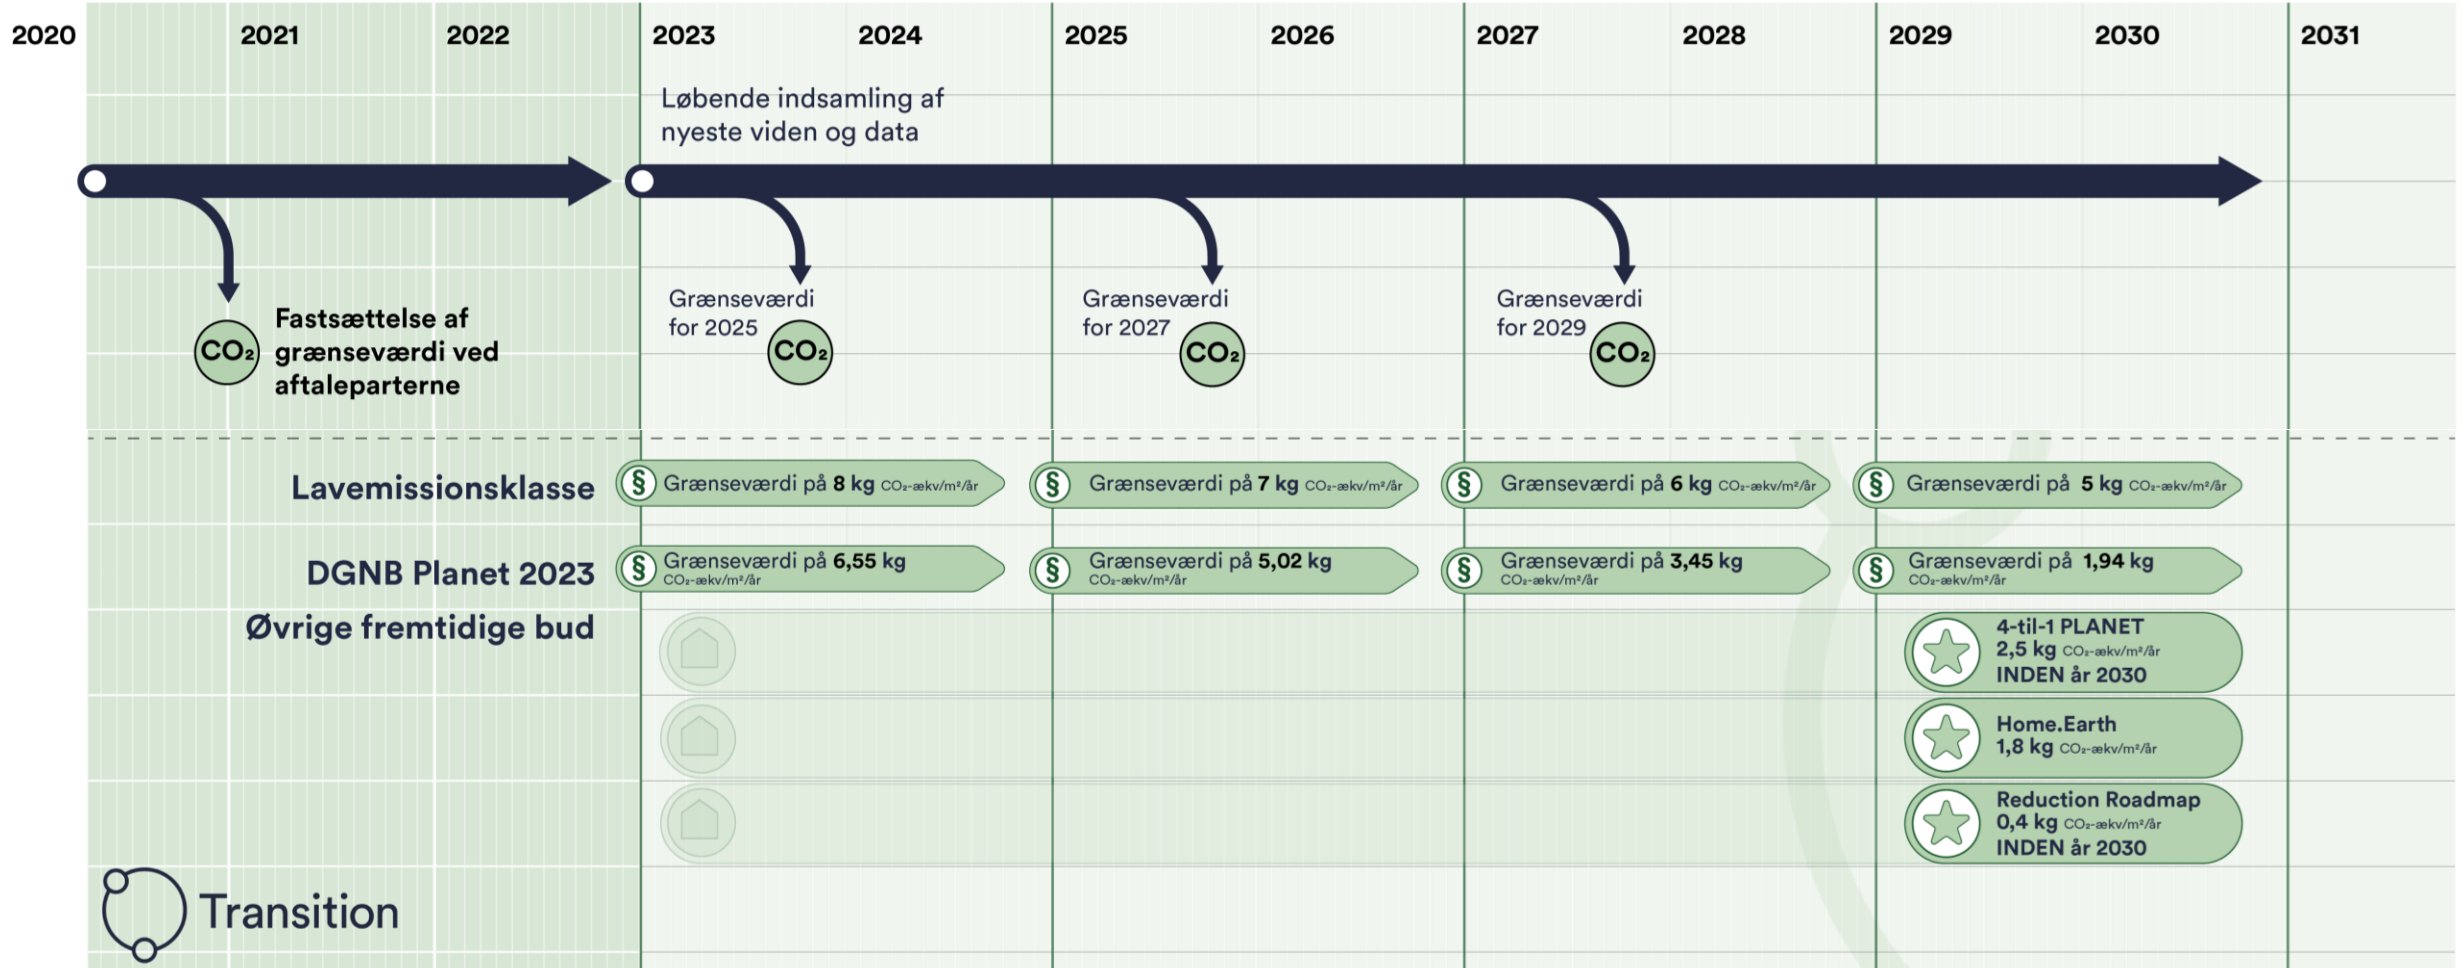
2020 2021 2022 2023 2024 2025 2026 2027 2028 2029 2030 2031

Løbende indsamling af nyeste viden og data

$CO_2$ Fastsættelse af grænseværdi ved aftaleparterne

Grænseværdi for 2025 $CO_2$

Grænseværdi for 2027 $CO_2$

Grænseværdi for 2029 $CO_2$

Lavemissionsklasse

§ Grænseværdi på 8 kg $CO_2$-ækv/m²/år

§ Grænseværdi på 7 kg $CO_2$-ækv/m²/år

§ Grænseværdi på 6 kg $CO_2$-ækv/m²/år

§ Grænseværdi på 5 kg $CO_2$-ækv/m²/år

DGNB Planet 2023

§ Grænseværdi på 6,55 kg $CO_2$-ækv/m²/år

§ Grænseværdi på 5,02 kg $CO_2$-ækv/m²/år

§ Grænseværdi på 3,45 kg $CO_2$-ækv/m²/år

§ Grænseværdi på 1,94 kg $CO_2$-ækv/m²/år

Øvrige fremtidige bud

4-til-1 PLANET 2,5 kg $CO_2$-ækv/m²/år INDEN år 2030

Home.Earth 1,8 kg $CO_2$-ækv/m²/år

Reduction Roadmap 0,4 kg $CO_2$-ækv/m²/år INDEN år 2030

Transition